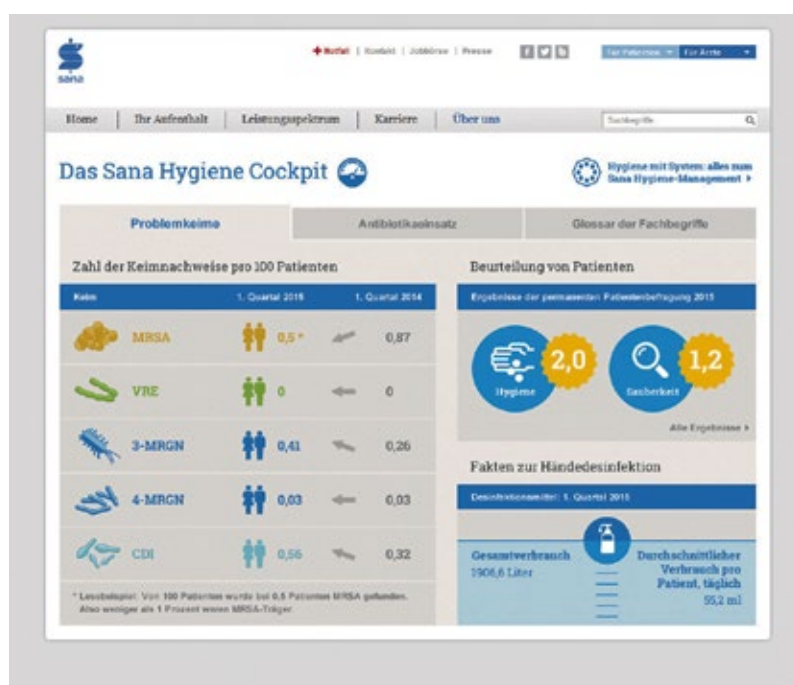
sana

+ Notfall | Kontakt | Jobbörse | Presse

Für Patienten | Für Ärzte

Home | Ihr Aufenthalt | Leistungsspektrum | Karriere | Über uns

Suchbegriffe

Das Sana Hygiene Cockpit

Hygiene mit System: alles zum Sana Hygiene-Management ▸

Problemkeime | Antibiotikaeinsatz | Glossar der Fachbegriffe

Zahl der Keimnachweise pro 100 Patienten

| Keim | 1. Quartal 2015 | | 1. Quartal 2014 |
|---|---|---|---|
| MRSA | 0,5 * | | 0,87 |
| VRE | 0 | | 0 |
| 3-MRGN | 0,41 | | 0,26 |
| 4-MRGN | 0,03 | | 0,03 |
| CDI | 0,56 | | 0,32 |

* Lesebeispiel: Von 100 Patienten wurde bei 0,5 Patienten MRSA gefunden. Also weniger als 1 Prozent waren MRSA-Träger.

Beurteilung von Patienten

Ergebnisse der permanenten Patientenbefragung 2015

Hygiene 2,0

Sauberkeit 1,2

Alle Ergebnisse ▸

Fakten zur Händedesinfektion

Desinfektionsmittel: 1. Quartal 2015

Gesamtverbrauch
1906,6 Liter

Durchschnittlicher Verbrauch pro Patient, täglich
55,2 ml